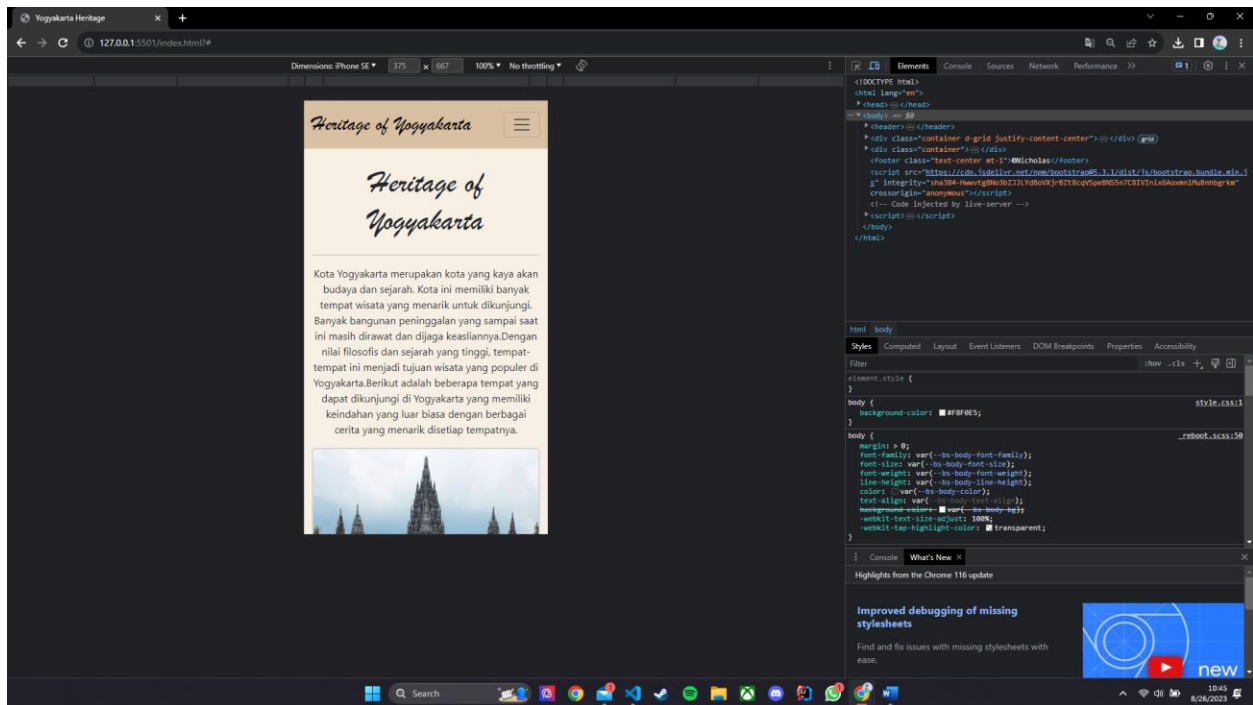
Yogyakarta Heritage

127.0.0.1:5501/index.html?#

Dimensions: iPhone SE ▾ 375 x 667 100% ▾ No throttling ▾

Heritage of Yogyakarta

Heritage of Yogyakarta

Kota Yogyakarta merupakan kota yang kaya akan budaya dan sejarah. Kota ini memiliki banyak tempat wisata yang menarik untuk dikunjungi. Banyak bangunan peninggalan yang sampai saat ini masih dirawat dan dijaga keasliannya.Dengan nilai filosofis dan sejarah yang tinggi, tempat-tempat ini menjadi tujuan wisata yang populer di Yogyakarta.Berikut adalah beberapa tempat yang dapat dikunjungi di Yogyakarta yang memiliki keindahan yang luar biasa dengan berbagai cerita yang menarik disetiap tempatnya.

Elements Console Sources Network Performance >>

<!DOCTYPE html>
<html lang="en">
▸ <head> ⋯ </head>
▾ <body> == $0
▸ <header> ⋯ </header>
▸ <div class="container d-grid justify-content-center"> ⋯ </div> grid
▸ <div class="container"> ⋯ </div>
<footer class="text-center mt-1">©Nicholas</footer>
<script src="https://cdn.jsdelivr.net/npm/bootstrap@5.3.1/dist/js/bootstrap.bundle.min.js" integrity="sha384-HwwvtgBNo3bZJJLYd8oVXjrBZt8cqVSpeBNS5n7C8IVInixGAoxmnlMuBnhbgrkm" crossorigin="anonymous"></script>
<!-- Code injected by live-server -->
▸ <script> ⋯ </script>
</body>
</html>

html body

Styles Computed Layout Event Listeners DOM Breakpoints Properties Accessibility

Filter :hov .cls +

element.style {
}
body { style.css:1
background-color: #F8F0E5;
}
body { _reboot.scss:50
margin: ▸ 0;
font-family: var(--bs-body-font-family);
font-size: var(--bs-body-font-size);
font-weight: var(--bs-body-font-weight);
line-height: var(--bs-body-line-height);
color: var(--bs-body-color);
text-align: var(--bs-body-text-align);
background-color: var(--bs-body-bg);
-webkit-text-size-adjust: 100%;
-webkit-tap-highlight-color: transparent;
}

Console What's New ×

Highlights from the Chrome 116 update

Improved debugging of missing stylesheets

Find and fix issues with missing stylesheets with ease.

new

Search

10:45
8/26/2023